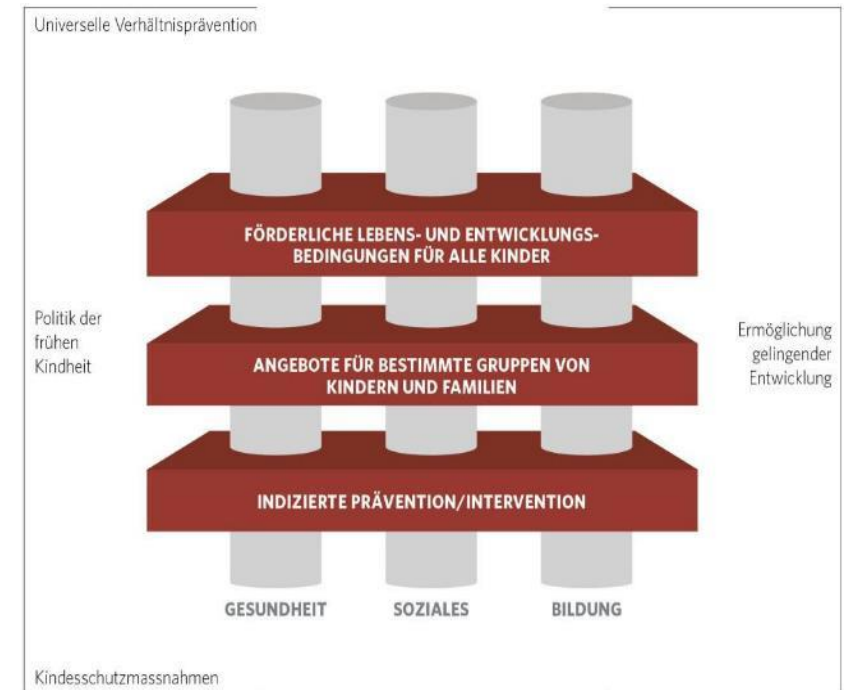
Universelle Verhältnisprävention

FÖRDERLICHE LEBENS- UND ENTWICKLUNGSBEDINGUNGEN FÜR ALLE KINDER

Politik der frühen Kindheit

ANGEBOTE FÜR BESTIMMTE GRUPPEN VON KINDERN UND FAMILIEN

Ermöglichung gelingender Entwicklung

INDIZIERTE PRÄVENTION/INTERVENTION

GESUNDHEIT

SOZIALES

BILDUNG

Kindesschutzmassnahmen